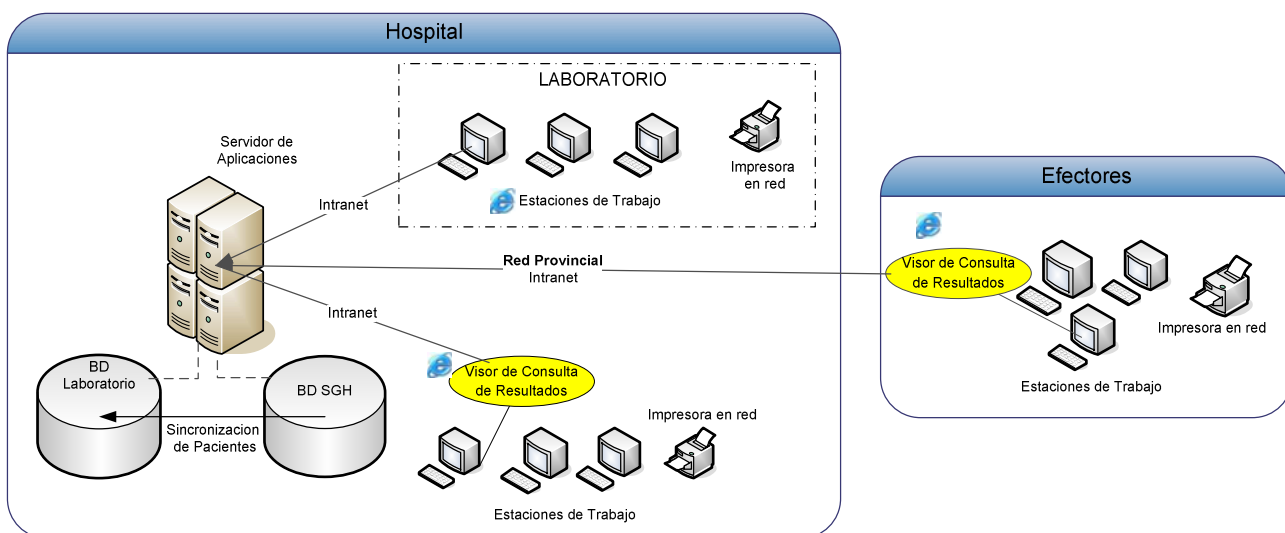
Hospital

LABORATORIO

Servidor de Aplicaciones

Intranet

Estaciones de Trabajo

Impresora en red

Efectores

Red Provincial
Intranet

Visor de Consulta de Resultados

Impresora en red

Estaciones de Trabajo

Intranet

BD Laboratorio

BD SGH

Sincronizacion de Pacientes

Visor de Consulta de Resultados

Impresora en red

Estaciones de Trabajo